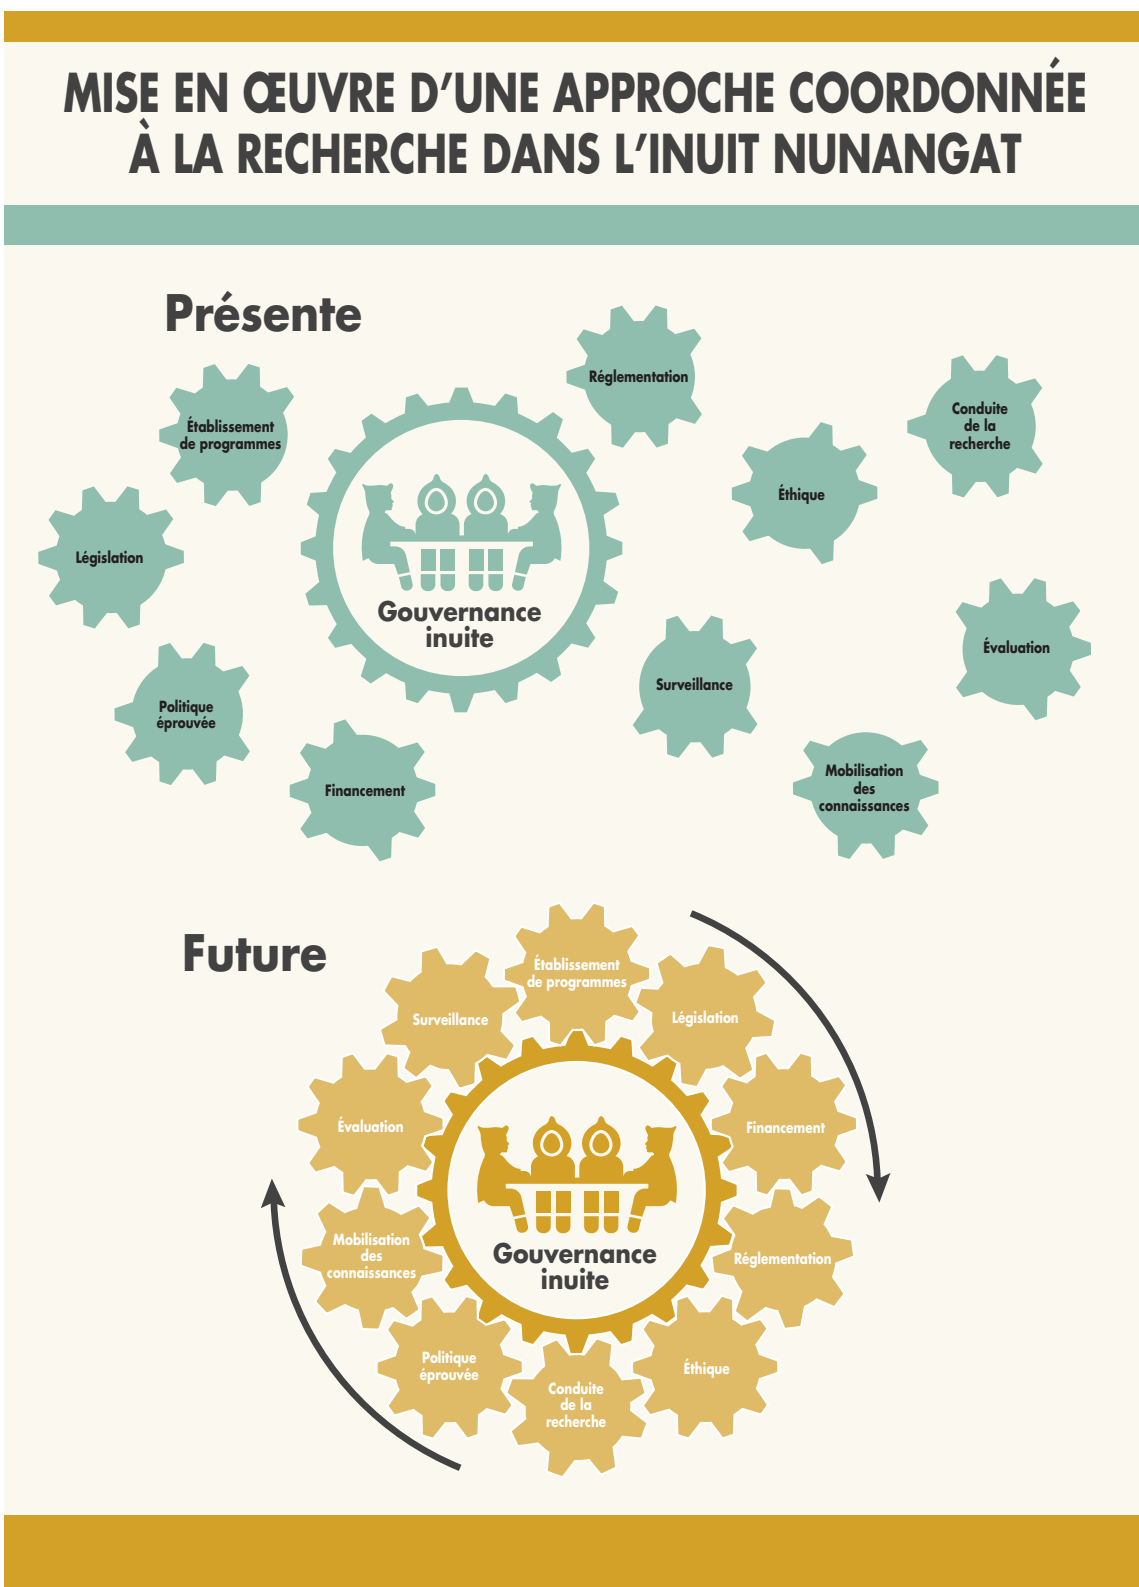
MISE EN ŒUVRE D'UNE APPROCHE COORDONNÉE À LA RECHERCHE DANS L'INUIT NUNANGAT

Présente

Réglementation

Établissement de programmes

Conduite de la recherche

Éthique

Législation

Gouvernance inuite

Évaluation

Surveillance

Politique éprouvée

Financement

Mobilisation des connaissances

Future

Établissement de programmes

Surveillance

Législation

Évaluation

Financement

Gouvernance inuite

Mobilisation des connaissances

Réglementation

Politique éprouvée

Éthique

Conduite de la recherche